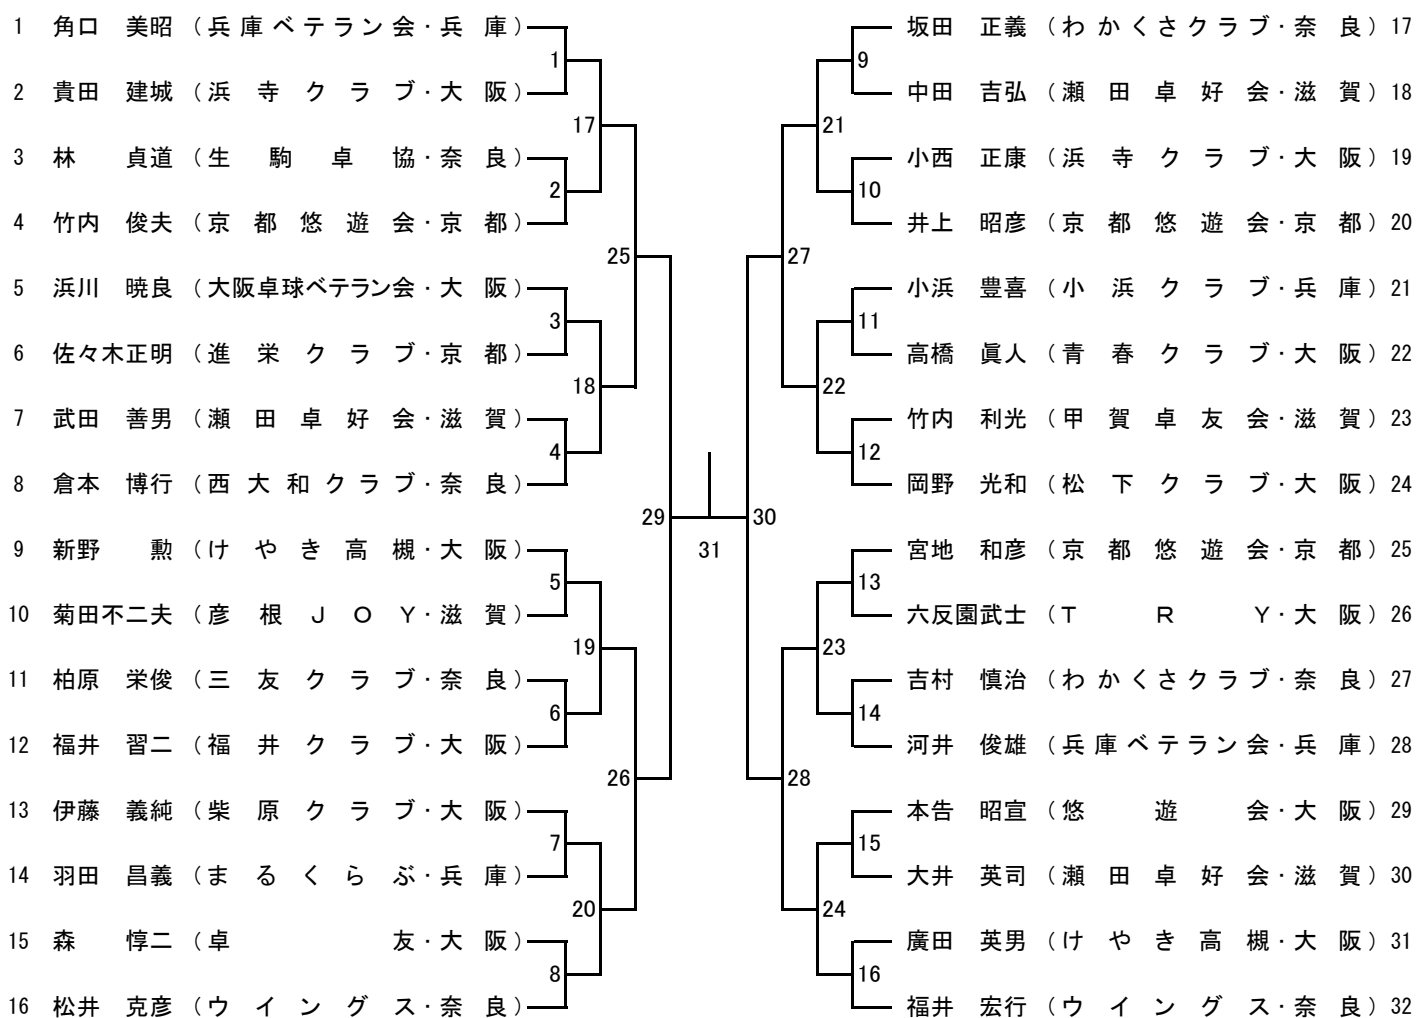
1 角口 美昭（兵庫ベテラン会・兵 庫）
2 貴田 建城（浜 寺 ク ラ ブ・大 阪）
3 林 貞道（生 駒 卓 協・奈 良）
4 竹内 俊夫（京 都 悠 遊 会・京 都）
5 浜川 暁良（大阪卓球ベテラン会・大 阪）
6 佐々木正明（進 栄 ク ラ ブ・京 都）
7 武田 善男（瀬 田 卓 好 会・滋 賀）
8 倉本 博行（西 大 和 ク ラ ブ・奈 良）
9 新野 勲（け や き 高 槻・大 阪）
10 菊田不二夫（彦 根 Ｊ Ｏ Ｙ・滋 賀）
11 柏原 栄俊（三 友 ク ラ ブ・奈 良）
12 福井 習二（福 井 ク ラ ブ・大 阪）
13 伊藤 義純（柴 原 ク ラ ブ・大 阪）
14 羽田 昌義（ま る く ら ぶ・兵 庫）
15 森 惇二（卓 友・大 阪）
16 松井 克彦（ウ イ ン グ ス・奈 良）

1 2 3 4 5 6 7 8
17 18 19 20
25 26
29 31 30
27 28
21 22 23 24
9 10 11 12 13 14 15 16

坂田 正義（わかくさクラブ・奈 良）17
中田 吉弘（瀬 田 卓 好 会・滋 賀）18
小西 正康（浜 寺 ク ラ ブ・大 阪）19
井上 昭彦（京 都 悠 遊 会・京 都）20
小浜 豊喜（小 浜 ク ラ ブ・兵 庫）21
高橋 眞人（青 春 ク ラ ブ・大 阪）22
竹内 利光（甲 賀 卓 友 会・滋 賀）23
岡野 光和（松 下 ク ラ ブ・大 阪）24
宮地 和彦（京 都 悠 遊 会・京 都）25
六反園武士（Ｔ Ｒ Ｙ・大 阪）26
吉村 慎治（わかくさクラブ・奈 良）27
河井 俊雄（兵庫ベテラン会・兵 庫）28
本告 昭宣（悠 遊 会・大 阪）29
大井 英司（瀬 田 卓 好 会・滋 賀）30
廣田 英男（け や き 高 槻・大 阪）31
福井 宏行（ウ イ ン グ ス・奈 良）32